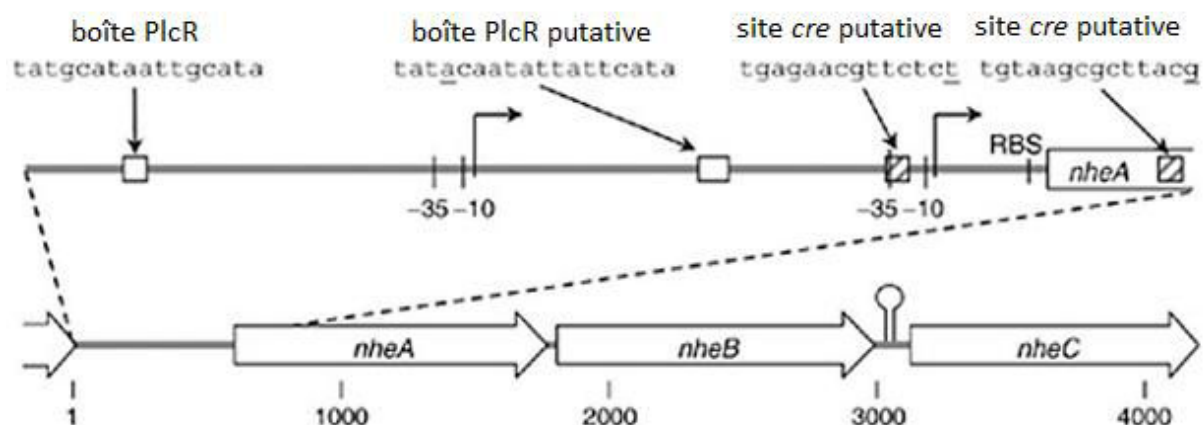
boîte PlcR
tatgcataattgcata

boîte PlcR putative
tatacaatattattcata

site *cre* putative
tgagaacgttctct

site *cre* putative
tgtaagcgcttacg

−35 −10

−35 −10

RBS

nheA

nheA

nheB

nheC

1

1000

2000

3000

4000